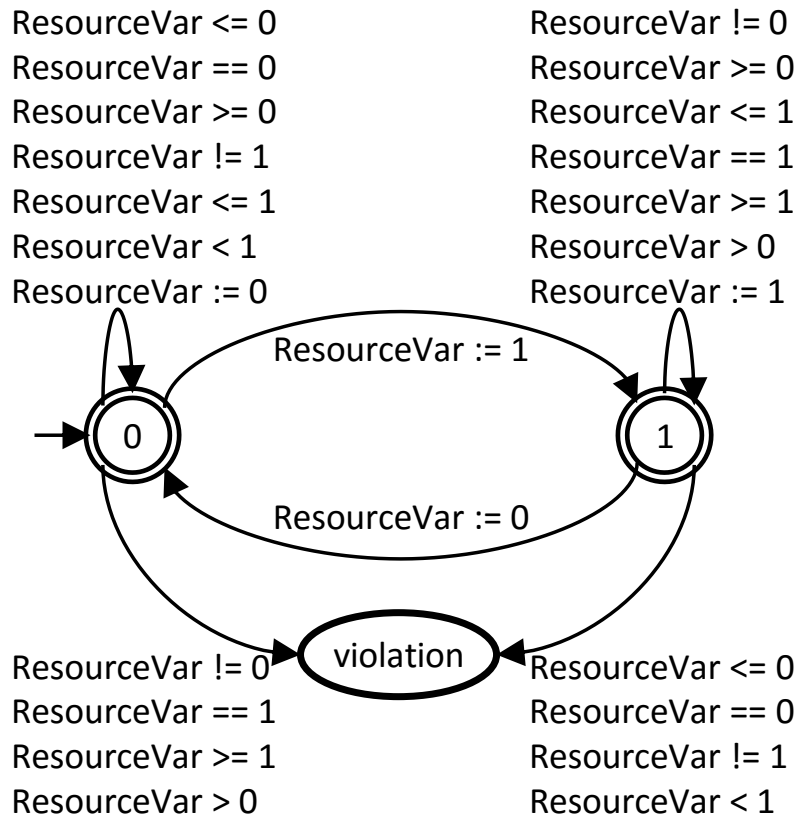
ResourceVar <= 0
ResourceVar == 0
ResourceVar >= 0
ResourceVar != 1
ResourceVar <= 1
ResourceVar < 1
ResourceVar := 0

ResourceVar != 0
ResourceVar >= 0
ResourceVar <= 1
ResourceVar == 1
ResourceVar >= 1
ResourceVar > 0
ResourceVar := 1

ResourceVar := 1

0

1

ResourceVar := 0

violation

ResourceVar != 0
ResourceVar == 1
ResourceVar >= 1
ResourceVar > 0

ResourceVar <= 0
ResourceVar == 0
ResourceVar != 1
ResourceVar < 1